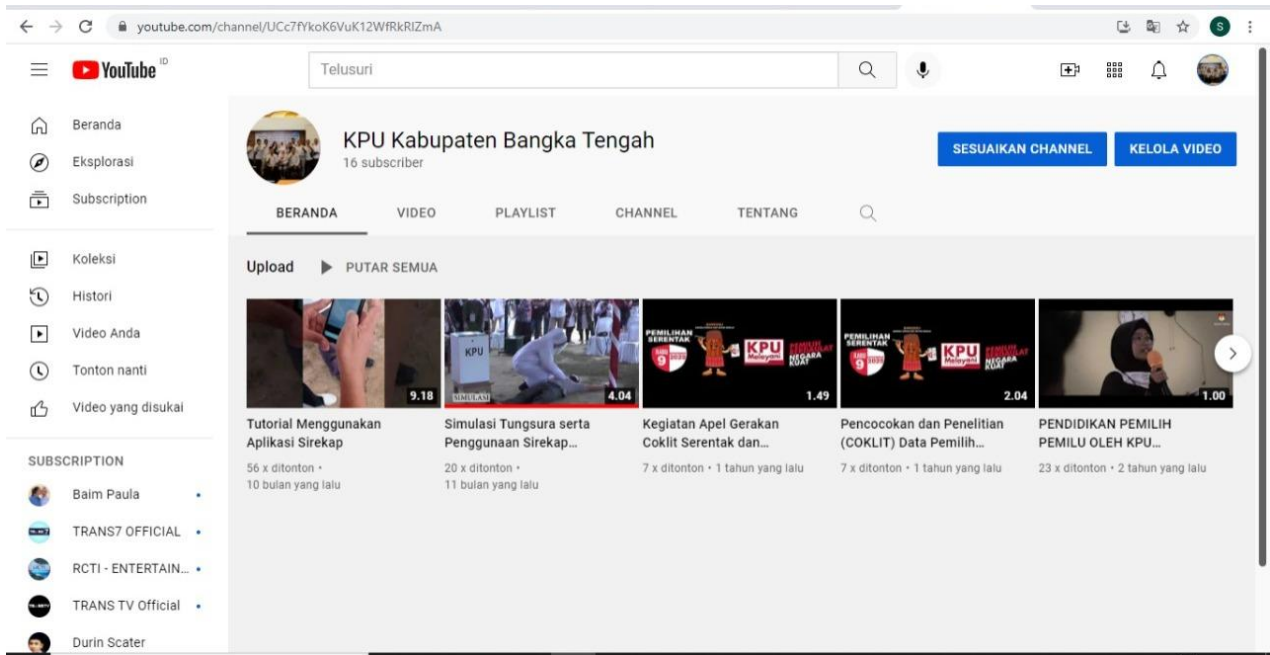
youtube.com/channel/UCc7fYkoK6VuK12WfRkRIZmA

YouTube ID

Telusuri

Beranda
Eksplorasi
Subscription

Koleksi
Histori
Video Anda
Tonton nanti
Video yang disukai

SUBSCRIPTION
Baim Paula
TRANS7 OFFICIAL
RCTI - ENTERTAIN...
TRANS TV Official
Durin Scater

KPU Kabupaten Bangka Tengah
16 subscriber

SESUAIKAN CHANNEL
KELOLA VIDEO

BERANDA
VIDEO
PLAYLIST
CHANNEL
TENTANG

Upload
PUTAR SEMUA

9.18
Tutorial Menggunakan Aplikasi Sirekap
56 x ditonton • 10 bulan yang lalu

KPU
SIMULASI
4.04
Simulasi Tungsura serta Penggunaan Sirekap...
20 x ditonton • 11 bulan yang lalu

PEMILIHAN SERENTAK 9 KPU Melayani PEMILIH BERDAULAT NEGARA KUAT
1.49
Kegiatan Apel Gerakan Coklit Serentak dan...
7 x ditonton • 1 tahun yang lalu

PEMILIHAN SERENTAK 9 KPU Melayani PEMILIH BERDAULAT NEGARA KUAT
2.04
Pencocokan dan Penelitian (COKLIT) Data Pemilih...
7 x ditonton • 1 tahun yang lalu

1.00
PENDIDIKAN PEMILIH PEMILU OLEH KPU...
23 x ditonton • 2 tahun yang lalu